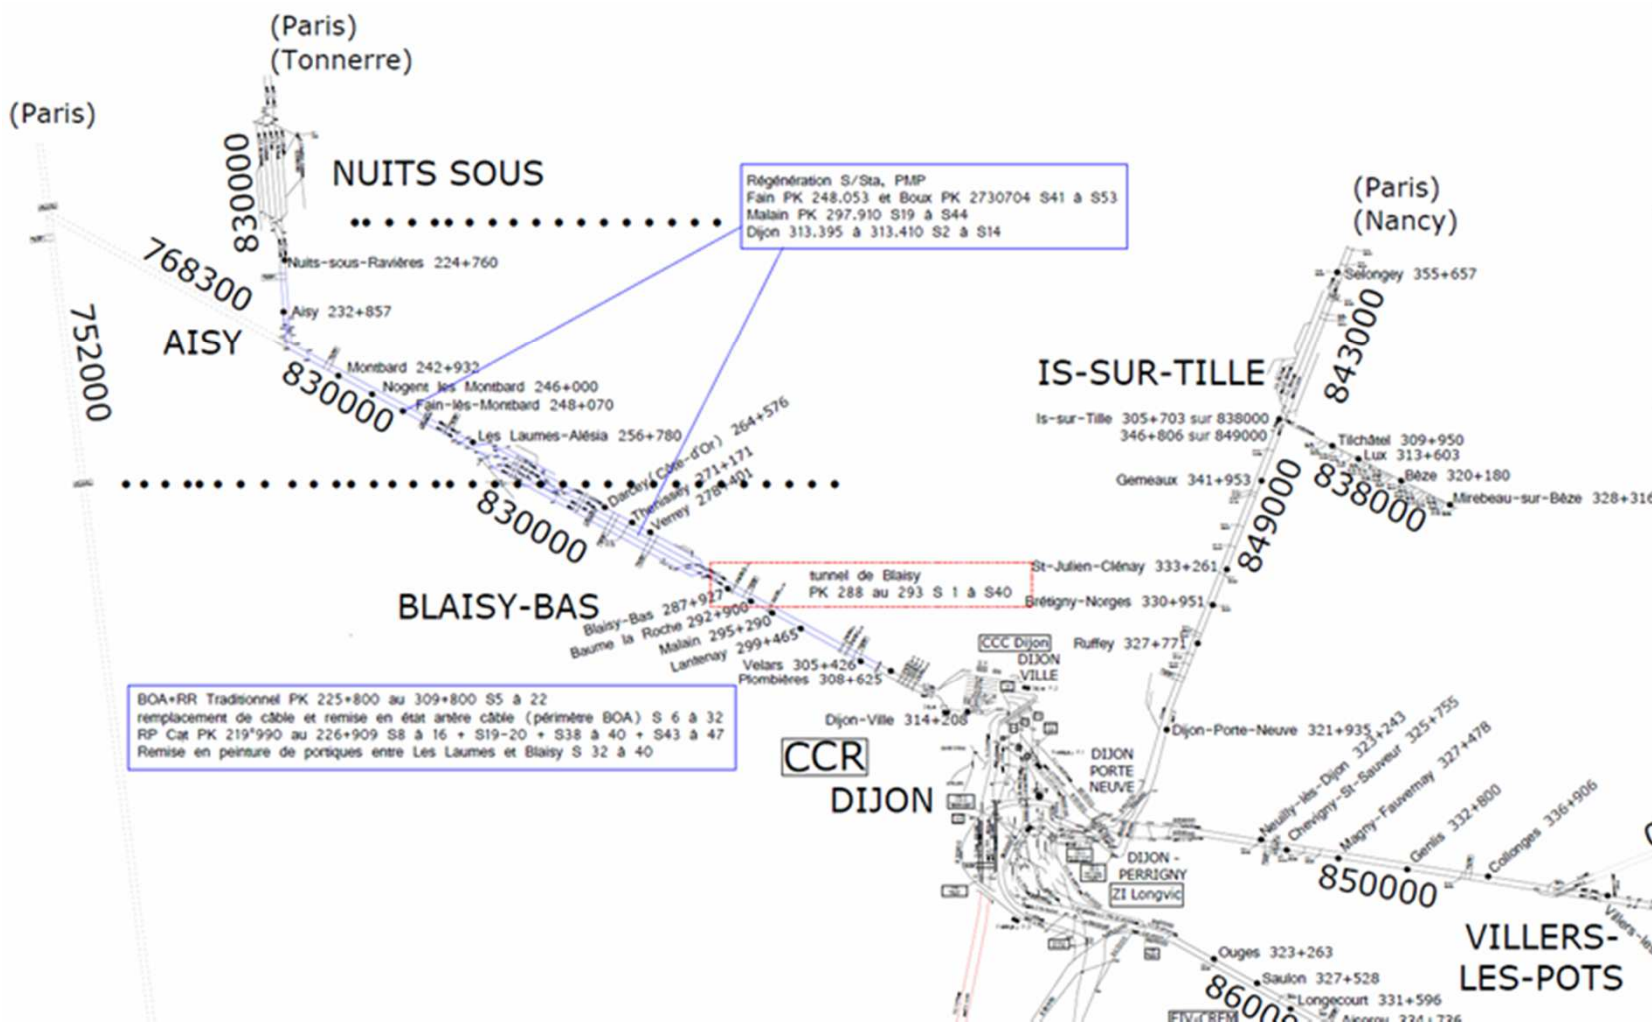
(Paris)
(Tonnerre)

(Paris)

830000

NUITS SOUS

Régénération S/Sta, PMP
Fain PK 248.053 et Boux PK 2730704 S41 à S53
Malain PK 297.910 S19 à S44
Dijon 313.395 à 313.410 S2 à S14

(Paris)
(Nancy)

768300

Nuits-sous-Ravières 224+760

Selongey 355+657

752000

Aisy 232+857

AISY

843000

Montbard 242+932
Nogent les Montbard 246+000
Fain-lès-Montbard 248+070

IS-SUR-TILLE

830000

Is-sur-Tille 305+703 sur 838000
346+806 sur 849000

Les Laumes-Alésia 256+780

Darcey (Côte-d'Or) 264+576
Thenissey 271+171
Verrey 278+401

Tilchâtel 309+950
Lux 313+603
Bèze 320+180
Mirebeau-sur-Bèze 328+316

Gemeaux 341+953

830000

849000

838000

tunnel de Blaisy
PK 288 au 293 S 1 à S40

St-Julien-Clénay 333+261

Brétigny-Norges 330+951

BLAISY-BAS

Blaisy-Bas 287+927
Baume la Roche 292+900
Malain 295+290
Lantenay 299+465

Ruffey 327+771

CCC Dijon

DIJON VILLE

Velars 305+426
Plombières 308+625

BOA+RR Traditionnel PK 225+800 au 309+800 S5 à 22
remplacement de câble et remise en état artère câble (périmètre BOA) S 6 à 32
RP Cat PK 219°990 au 226+909 S8 à 16 + S19-20 + S38 à 40 + S43 à 47
Remise en peinture de portiques entre Les Laumes et Blaisy S 32 à 40

Dijon-Ville 314+208

Dijon-Porte-Neuve 321+935

CCR

DIJON PORTE NEUVE

DIJON

Neuilly-lès-Dijon 323+243
Chevigny-St-Sauveur 325+755
Magny-Fauverney 327+478
Genlis 332+800
Collonges 336+906

DIJON - PERRIGNY

ZI Longvic

850000

VILLERS-LES-POTS

Ouges 323+263
Saulon 327+528
Longecourt 331+596

86000